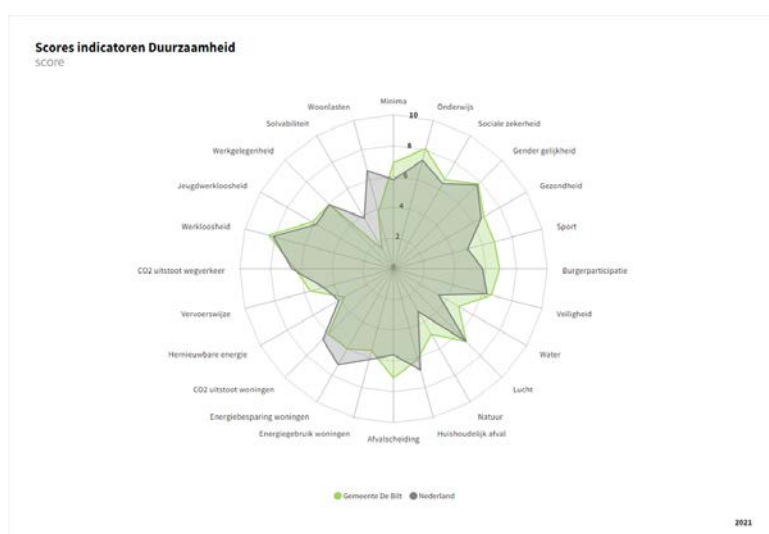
Scores indicatoren Duurzaamheid
score

Minima
Onderwijs
Sociale zekerheid
Gender gelijkheid
Gezondheid
Sport
Burgerparticipatie
Veiligheid
Water
Lucht
Natuur
Huishoudelijk afval
Afvalscheiding
Energiegebruik woningen
Energiebesparing woningen
CO2 uitstoot woningen
Hernieuwbare energie
Vervoerswijze
CO2 uitstoot wegverkeer
Werkloosheid
Jeugdwerkloosheid
Werkgelegenheid
Solvabiliteit
Woonlasten

10
8
6
4
2

Gemeente De Bilt
Nederland

2021